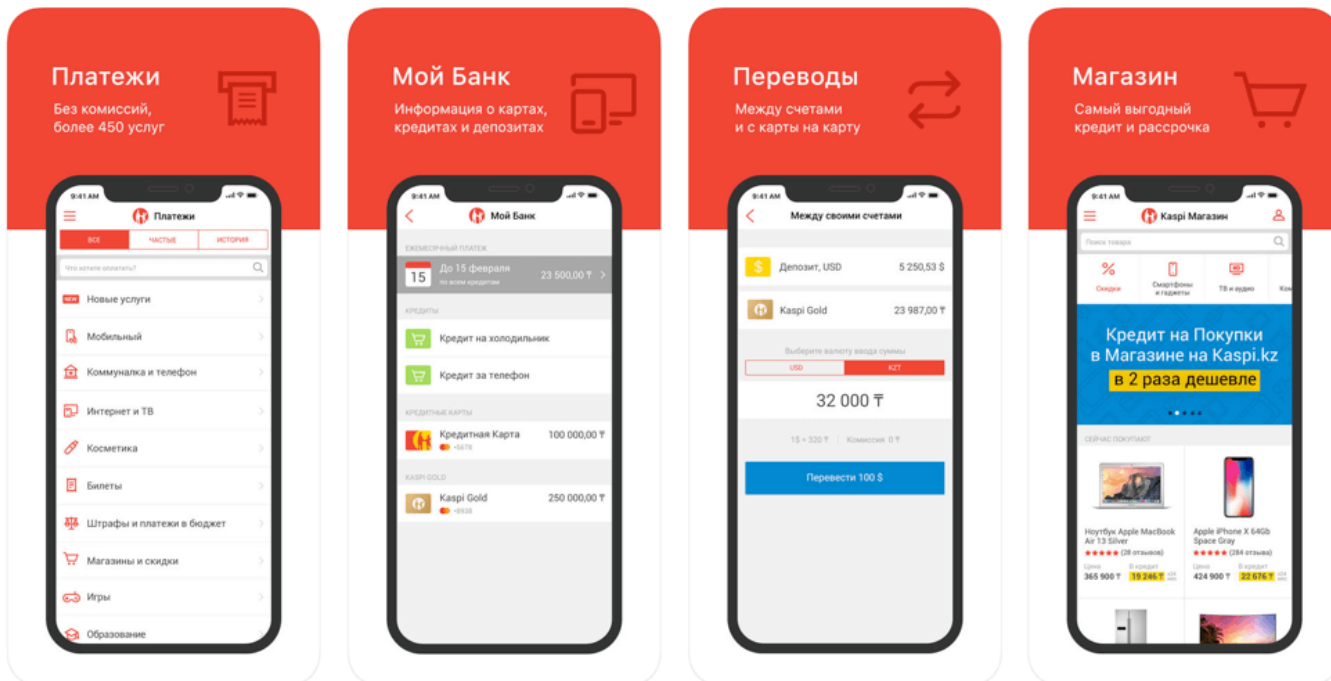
Платежи

Без комиссий, более 450 услуг

9:41 AM

Платежи

ВСЕ | ЧАСТЫЕ | ИСТОРИЯ

Что хотите оплатить?

NEW Новые услуги

Мобильный

Коммуналка и телефон

Интернет и ТВ

Косметика

Билеты

Штрафы и платежи в бюджет

Магазины и скидки

Игры

Образование

Мой Банк

Информация о картах, кредитах и депозитах

9:41 AM

Мой Банк

ЕЖЕМЕСЯЧНЫЙ ПЛАТЕЖ

15 До 15 февраля по всем кредитам 23 500,00 ₸

КРЕДИТЫ

Кредит на холодильник

Кредит за телефон

КРЕДИТНЫЕ КАРТЫ

Кредитная Карта •5678 100 000,00 ₸

KASPI GOLD

Kaspi Gold •8938 250 000,00 ₸

Переводы

Между счетами и с карты на карту

9:41 AM

Между своими счетами

Депозит, USD 5 250,53 $

Kaspi Gold 23 987,00 ₸

Выберите валюту ввода суммы

USD | KZT

32 000 ₸

1$ = 320 ₸ Комиссия 0 ₸

Перевести 100 $

Магазин

Самый выгодный кредит и рассрочка

9:41 AM

Kaspi Магазин

Поиск товара

Скидки | Смартфоны и гаджеты | ТВ и аудио | Ком

Кредит на Покупки в Магазине на Kaspi.kz в 2 раза дешевле

СЕЙЧАС ПОКУПАЮТ

Ноутбук Apple MacBook Air 13 Silver
★★★★★ (28 отзывов)
Цена 365 900 ₸ В кредит 19 246 ₸

Apple iPhone X 64Gb Space Gray
★★★★★ (284 отзыва)
Цена 424 900 ₸ В кредит 22 676 ₸